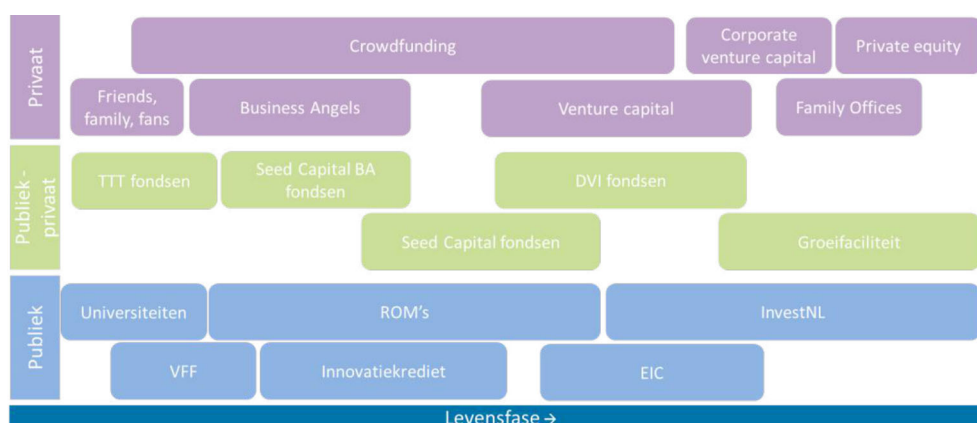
Privaat

Crowdfunding

Corporate venture capital

Private equity

Friends, family, fans

Business Angels

Venture capital

Family Offices

Publiek - privaat

TTT fondsen

Seed Capital BA fondsen

DVI fondsen

Seed Capital fondsen

Groeifaciliteit

Publiek

Universiteiten

ROM's

InvestNL

VFF

Innovatiekrediet

EIC

Levensfase →